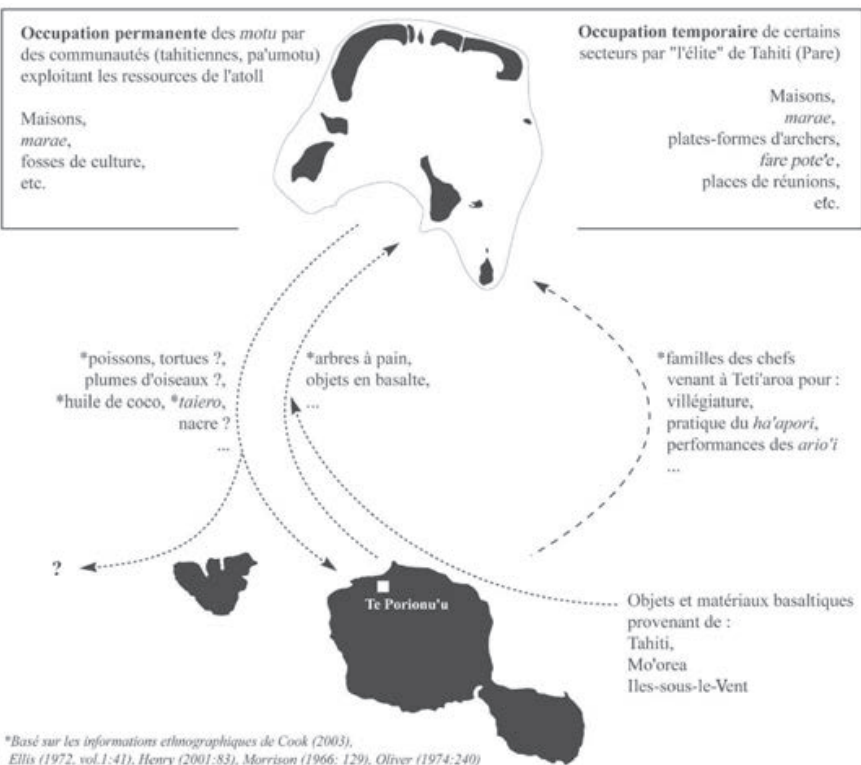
**Occupation permanente** des *motu* par des communautés (tahitiennes, pa'umotu) exploitant les ressources de l'atoll

Maisons,
*marae*,
fosses de culture,
etc.

**Occupation temporaire** de certains secteurs par "l'élite" de Tahiti (Pare)

Maisons,
*marae*,
plates-formes d'archers,
*fare pote'e*,
places de réunions,
etc.

*poissons, tortues ?,
plumes d'oiseaux ?,
*huile de coco, **taiero*,
nacre ?
...

*arbres à pain,
objets en basalte,
...

*familles des chefs venant à Teti'aroa pour :
villégiature,
pratique du *ha'apori*,
performances des *ario'i*
...

?

**Te Porionu'u**

Objets et matériaux basaltiques provenant de :
Tahiti,
Mo'orea
Iles-sous-le-Vent

*\*Basé sur les informations ethnographiques de Cook (2003), Ellis (1972, vol.1:41), Henry (2001:83), Morrison (1966: 129), Oliver (1974:240)*